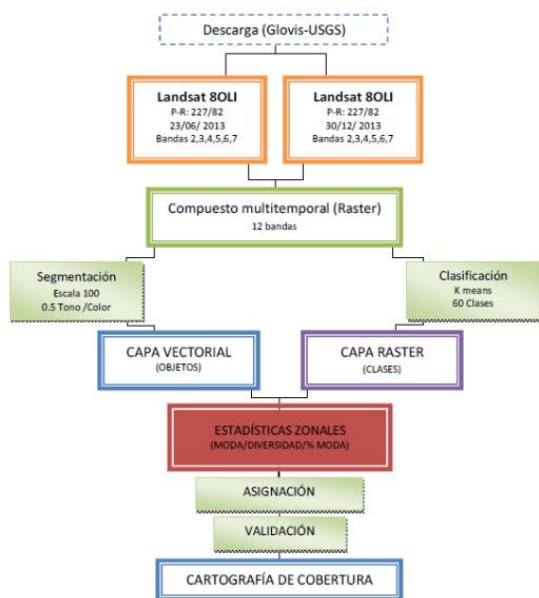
Descarga (Glovis-USGS)

Landsat 8OLI
P-R: 227/82
23/06/ 2013
Bandas 2,3,4,5,6,7

Landsat 8OLI
P-R: 227/82
30/12/ 2013
Bandas 2,3,4,5,6,7

Compuesto multitemporal (Raster)
12 bandas

Segmentación
Escala 100
0.5 Tono /Color

Clasificación
K means
60 Clases

CAPA VECTORIAL
(OBJETOS)

CAPA RASTER
(CLASES)

ESTADÍSTICAS ZONALES
(MODA/DIVERSIDAD/% MODA)

ASIGNACIÓN

VALIDACIÓN

CARTOGRAFÍA DE COBERTURA